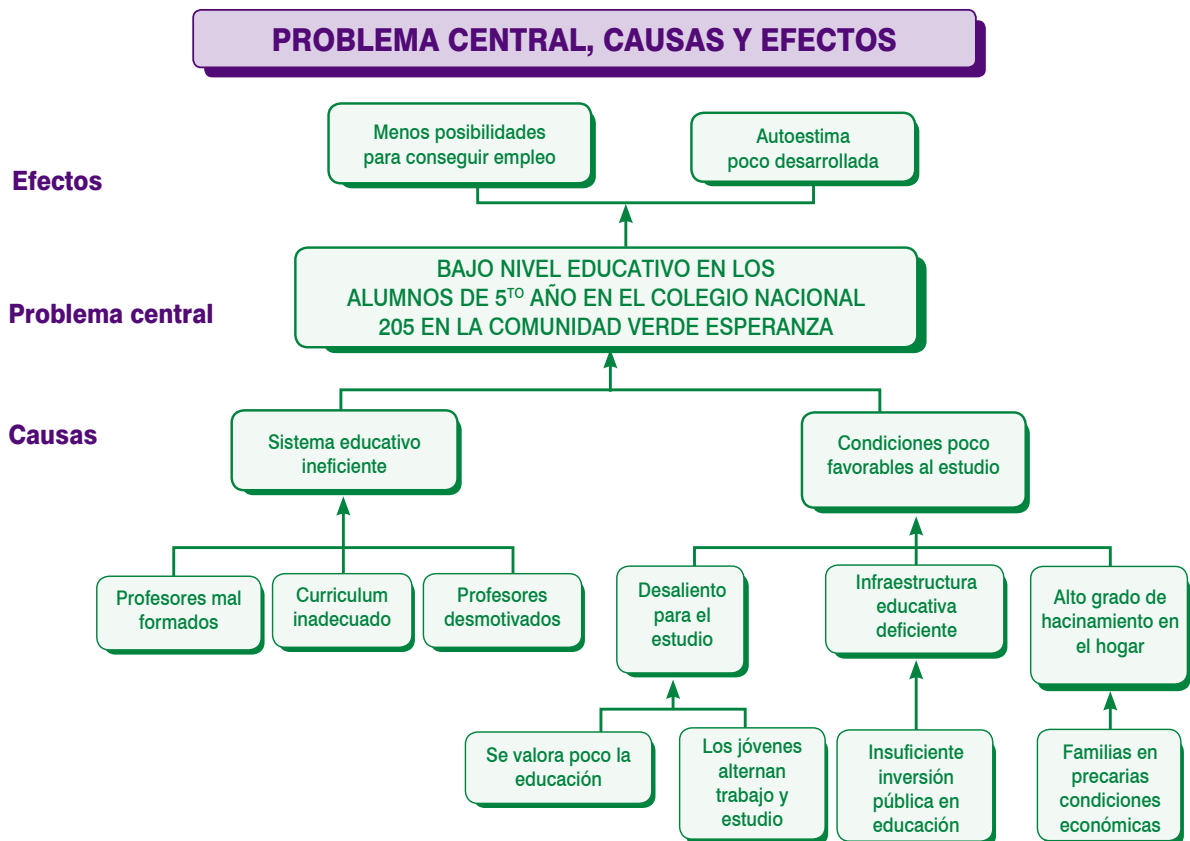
PROBLEMA CENTRAL, CAUSAS Y EFECTOS

Efectos

Menos posibilidades para conseguir empleo

Autoestima poco desarrollada

Problema central

BAJO NIVEL EDUCATIVO EN LOS ALUMNOS DE 5$^{TO}$ AÑO EN EL COLEGIO NACIONAL 205 EN LA COMUNIDAD VERDE ESPERANZA

Causas

Sistema educativo ineficiente

Condiciones poco favorables al estudio

Profesores mal formados

Curriculum inadecuado

Profesores desmotivados

Desaliento para el estudio

Infraestructura educativa deficiente

Alto grado de hacinamiento en el hogar

Se valora poco la educación

Los jóvenes alternan trabajo y estudio

Insuficiente inversión pública en educación

Familias en precarias condiciones económicas